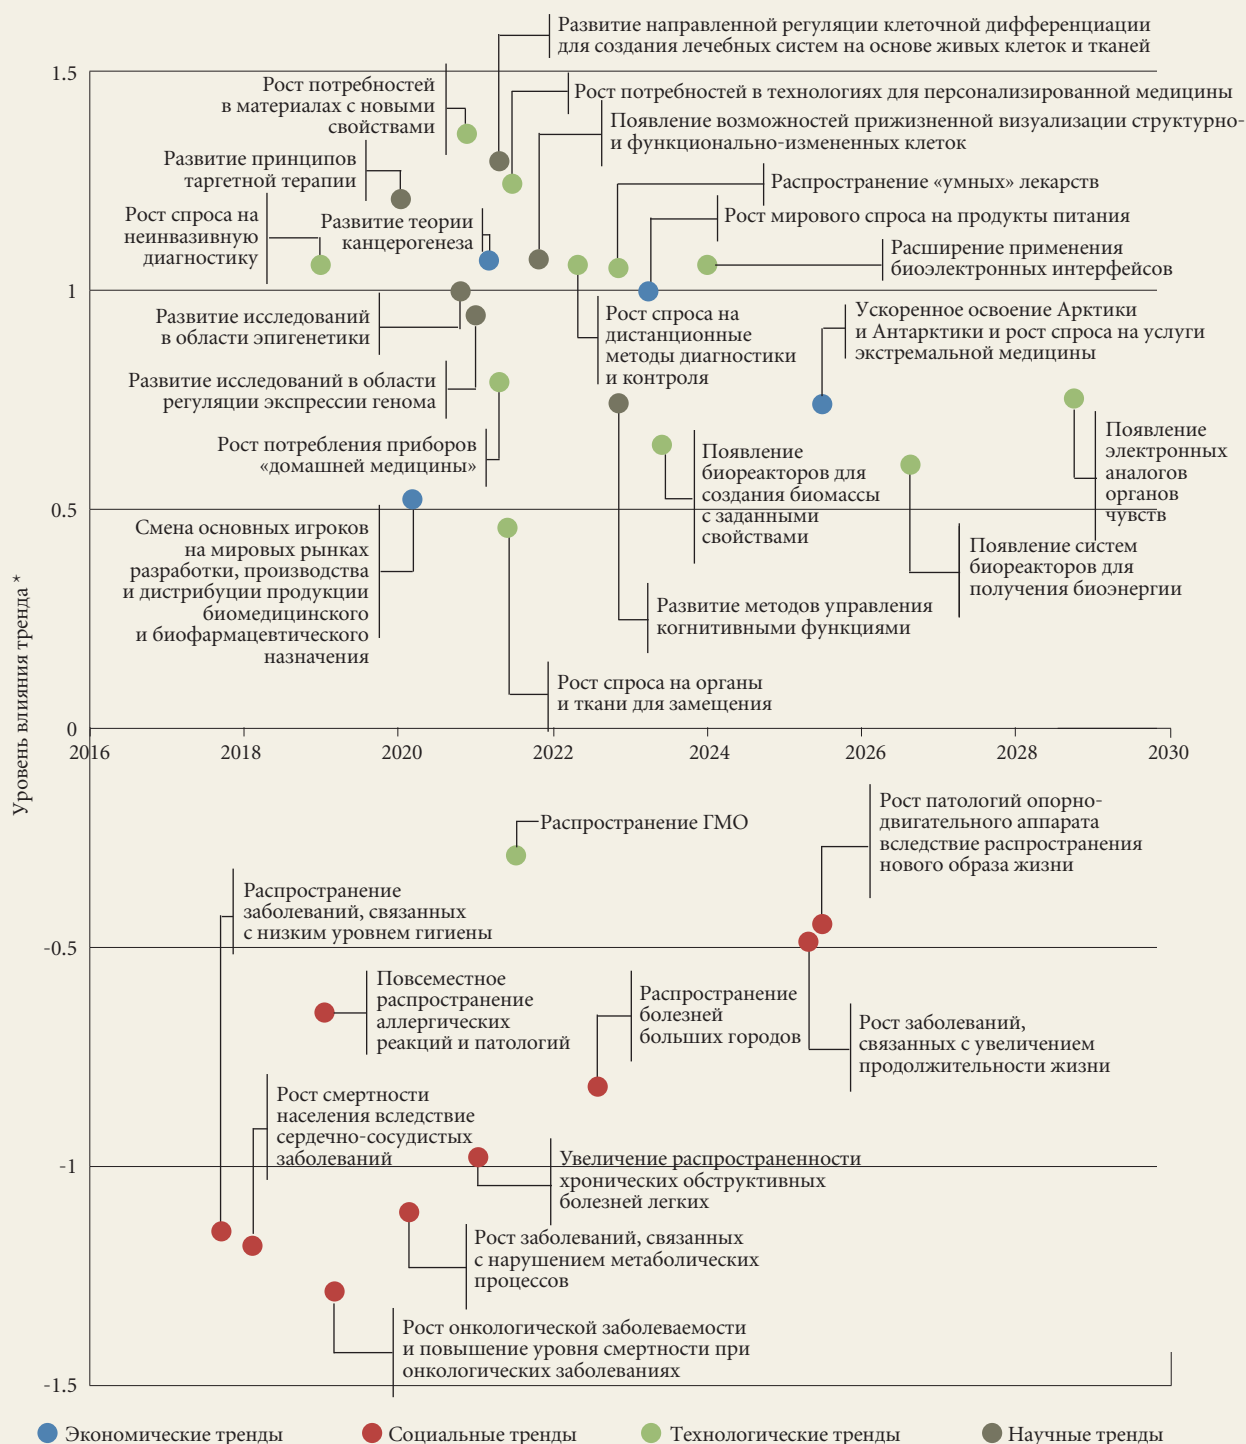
Развитие направленной регуляции клеточной дифференциации для создания лечебных систем на основе живых клеток и тканей

Рост потребностей в материалах с новыми свойствами

Рост потребностей в технологиях для персонализированной медицины

Появление возможностей прижизненной визуализации структурно- и функционально-измененных клеток

Развитие принципов таргетной терапии

Распространение «умных» лекарств

Рост спроса на неинвазивную диагностику

Развитие теории канцерогенеза

Рост мирового спроса на продукты питания

Расширение применения биоэлектронных интерфейсов

Развитие исследований в области эпигенетики

Рост спроса на дистанционные методы диагностики и контроля

Ускоренное освоение Арктики и Антарктики и рост спроса на услуги экстремальной медицины

Развитие исследований в области регуляции экспрессии генома

Рост потребления приборов «домашней медицины»

Появление биореакторов для создания биомассы с заданными свойствами

Появление электронных аналогов органов чувств

Смена основных игроков на мировых рынках разработки, производства и дистрибуции продукции биомедицинского и биофармацевтического назначения

Появление систем биореакторов для получения биоэнергии

Развитие методов управления когнитивными функциями

Рост спроса на органы и ткани для замещения

1.5
1
0.5
0
-0.5
-1
-1.5

2016 2018 2020 2022 2024 2026 2028 2030

Уровень влияния тренда *

Распространение ГМО

Рост патологий опорно-двигательного аппарата вследствие распространения нового образа жизни

Распространение заболеваний, связанных с низким уровнем гигиены

Повсеместное распространение аллергических реакций и патологий

Распространение болезней больших городов

Рост заболеваний, связанных с увеличением продолжительности жизни

Рост смертности населения вследствие сердечно-сосудистых заболеваний

Увеличение распространенности хронических обструктивных болезней легких

Рост заболеваний, связанных с нарушением метаболических процессов

Рост онкологической заболеваемости и повышение уровня смертности при онкологических заболеваниях

Экономические тренды Социальные тренды Технологические тренды Научные тренды